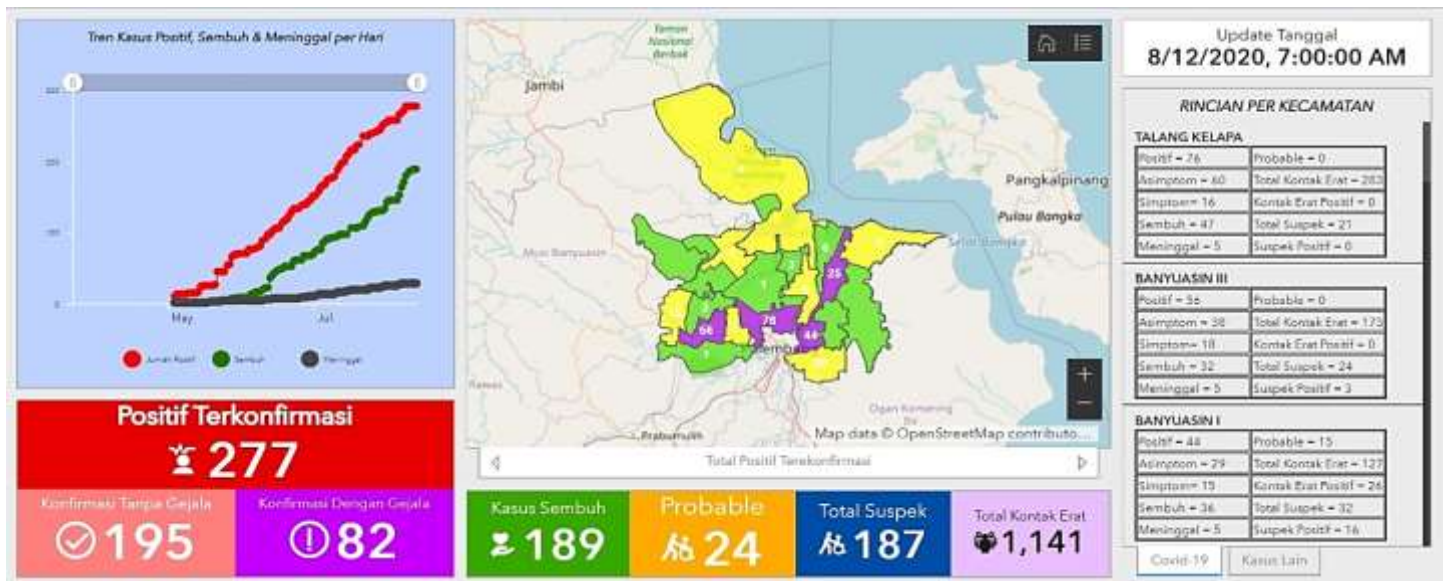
Tren Kasus Positif, Sembuh & Meninggal per Hari

300
200
100
0

May
Jul

Jumlah Positif
Sembuh
Meninggal

Positif Terkonfirmasi
277

Konfirmasi Tanpa Gejala
195

Konfirmasi Dengan Gejala
82

Taman Nasional Berbak
Jambi
Pangkalpinang
Pulau Bangka
Selat Bangka
Musi Banyuasin
Prabumulih
Ogan Komering Ilir
25
66
78
44
Map data © OpenStreetMap contributo...
Total Positif Terkonfirmasi

Kasus Sembuh
189

Probable
24

Total Suspek
187

Total Kontak Erat
1,141

Update Tanggal
8/12/2020, 7:00:00 AM

RINCIAN PER KECAMATAN

TALANG KELAPA
| Positif = 76 | Probable = 0 |
|---|---|
| Asimptom = 60 | Total Kontak Erat = 282 |
| Simptom= 16 | Kontak Erat Positif = 0 |
| Sembuh = 47 | Total Suspek = 21 |
| Meninggal = 5 | Suspek Positif = 0 |

BANYUASIN III
| Positif = 56 | Probable = 0 |
|---|---|
| Asimptom = 38 | Total Kontak Erat = 173 |
| Simptom= 18 | Kontak Erat Positif = 0 |
| Sembuh = 32 | Total Suspek = 24 |
| Meninggal = 5 | Suspek Positif = 3 |

BANYUASIN I
| Positif = 44 | Probable = 15 |
|---|---|
| Asimptom = 29 | Total Kontak Erat = 127 |
| Simptom= 15 | Kontak Erat Positif = 26 |
| Sembuh = 36 | Total Suspek = 32 |
| Meninggal = 5 | Suspek Positif = 16 |

Covid-19
Kasus Lain